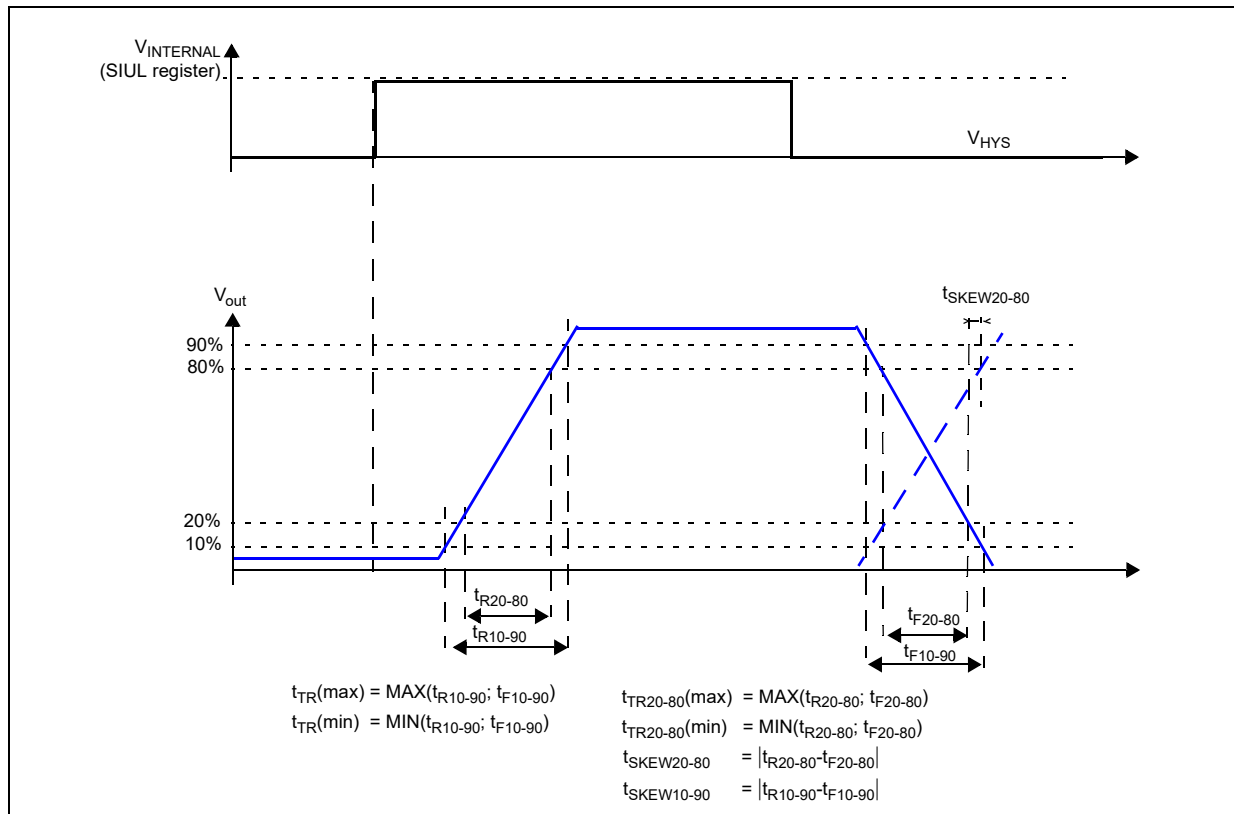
$V_{INTERNAL}$
(SIUL register)

$V_{HYS}$

$V_{out}$

$t_{SKEW20\text{-}80}$

90%
80%

20%
10%

$t_{R20\text{-}80}$
$t_{R10\text{-}90}$

$t_{F20\text{-}80}$
$t_{F10\text{-}90}$

$t_{TR}(max) = MAX(t_{R10\text{-}90}; t_{F10\text{-}90})$
$t_{TR}(min) = MIN(t_{R10\text{-}90}; t_{F10\text{-}90})$

$t_{TR20\text{-}80}(max) = MAX(t_{R20\text{-}80}; t_{F20\text{-}80})$
$t_{TR20\text{-}80}(min) = MIN(t_{R20\text{-}80}; t_{F20\text{-}80})$
$t_{SKEW20\text{-}80} = |t_{R20\text{-}80}\text{-}t_{F20\text{-}80}|$
$t_{SKEW10\text{-}90} = |t_{R10\text{-}90}\text{-}t_{F10\text{-}90}|$